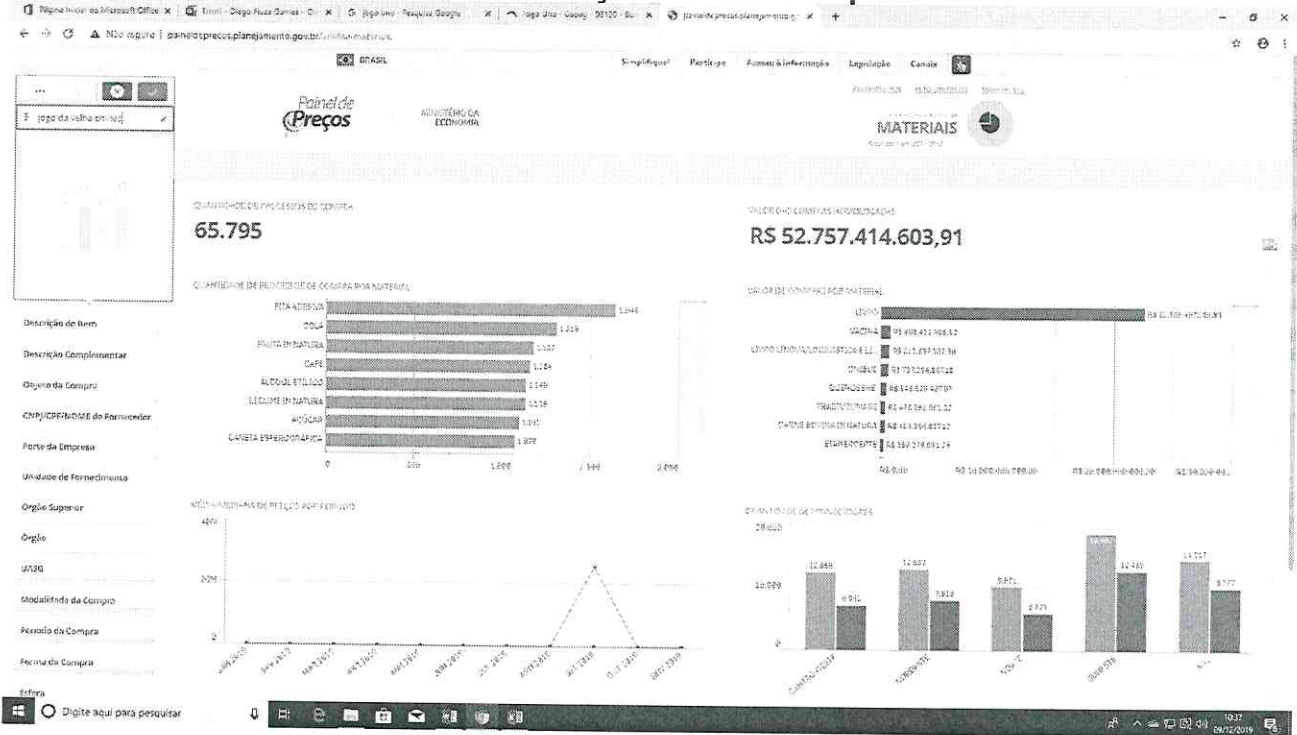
Página Inicial do Microsoft Office | Email - Diego Fiuza Gomes | jogo uno - Pesquisa Google | Jogo Uno - Copag | paineldeprecos.planejamento.gov.br

Não seguro | paineldeprecos.planejamento.gov.br/analise-materiais

BRASIL Simplifique! Participe Acesso à informação Legislação Canais

Painel de Preços MINISTÉRIO DA ECONOMIA

MATERIAIS

jogo da velha em ma

Descrição do Item
Descrição Complementar
Objeto da Compra
CNPJ/CPF/NOME do Fornecedor
Porte da Empresa
Unidade de Fornecimento
Órgão Superior
Órgão
UASG
Modalidade da Compra
Período da Compra
Forma da Compra
Esfera

QUANTIDADE DE PROCESSOS DE COMPRA
65.795

VALOR DAS COMPRAS HOMOLOGADAS
R$ 52.757.414.603,91

QUANTIDADE DE PROCESSOS DE COMPRA POR MATERIAL
FITA ADESIVA 1.946
COLA 1.319
FRUTA IN NATURA 1.182
CAFÉ 1.164
ÁLCOOL ETÍLICO 1.149
LEGUME IN NATURA 1.116
AÇÚCAR 1.041
CANETA ESFEROGRÁFICA 1.028
0 500 1.000 1.500 2.000

VALOR DE COMPRAS POR MATERIAL
LIVRO
VACINA
LIVRO LÍNGUA/LINGUÍSTICA
ÔNIBUS
QUEROSENE
TRATOR
CARNE BOVINA IN NATURA
ESTABILIZANTE
R$ 0,00

MÉDIA MENSAL DE PREÇOS POR PERÍODO
40M
20M
0

QUANTIDADE DE HOMOLOGAÇÕES
20.000
10.000
0
12.868 6.916 12.637 7.812 9.871 5.721 12.465 14.717 9.777

Digite aqui para pesquisar
10:37 09/12/2019